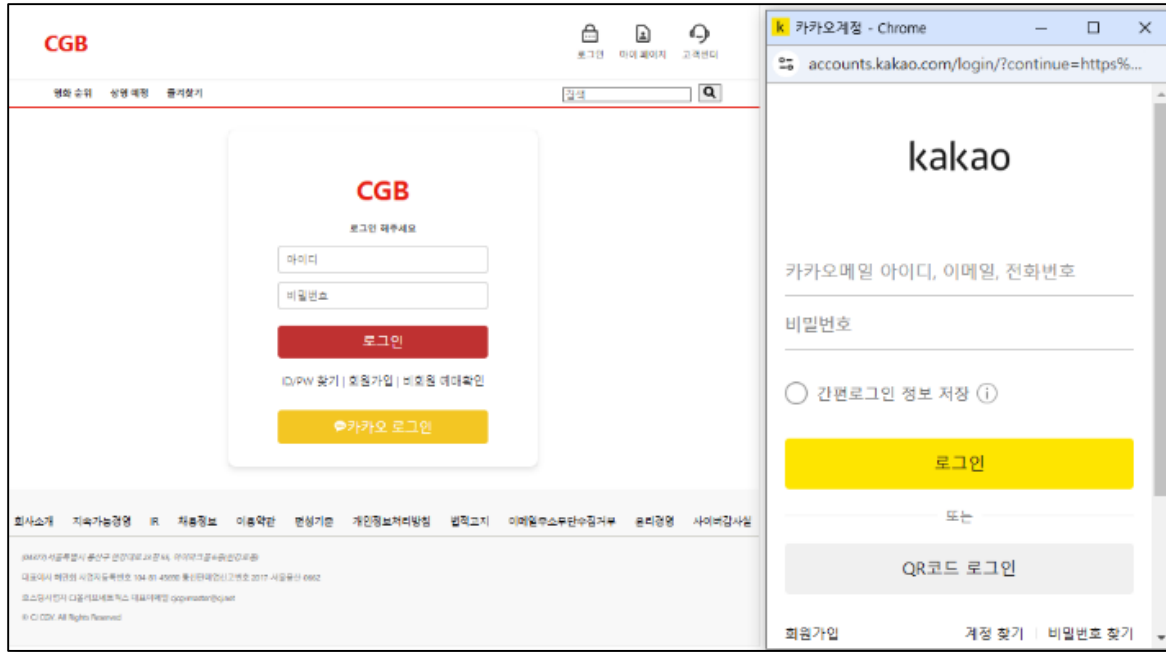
CGB

로그인 마이 페이지 고객센터

영화 순위 상영 예정 홈지찾기

검색

CGB

로그인 해주세요

아이디

비밀번호

로그인

ID/PW 찾기 | 회원가입 | 비회원 예매확인

카카오 로그인

회사소개 지속가능경영 IR 채용정보 이용약관 편성기준 개인정보처리방침 법적고지 이메일주소무단수집거부 윤리경영 사이버감사실

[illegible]

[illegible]

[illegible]

© CJ CGV. All Rights Reserved

k 카카오계정 - Chrome

accounts.kakao.com/login/?continue=https%...

kakao

카카오메일 아이디, 이메일, 전화번호

비밀번호

간편로그인 정보 저장 ⓘ

로그인

또는

QR코드 로그인

회원가입 계정 찾기 비밀번호 찾기